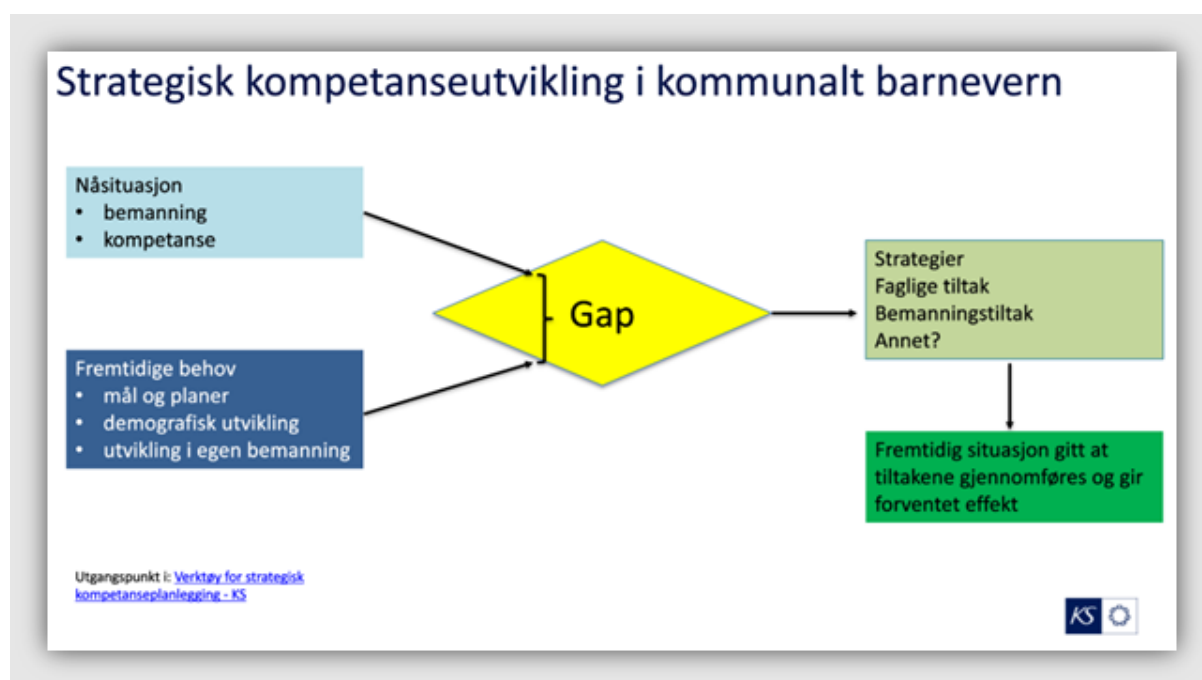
Strategisk kompetanseutvikling i kommunalt barnevern

Nåsituasjon
• bemanning
• kompetanse

Fremtidige behov
• mål og planer
• demografisk utvikling
• utvikling i egen bemanning

Gap

Strategier
Faglige tiltak
Bemanningstiltak
Annet?

Fremtidig situasjon gitt at tiltakene gjennomføres og gir forventet effekt

Utgangspunkt i: Verktøy for strategisk kompetanseplanlegging - KS

KS